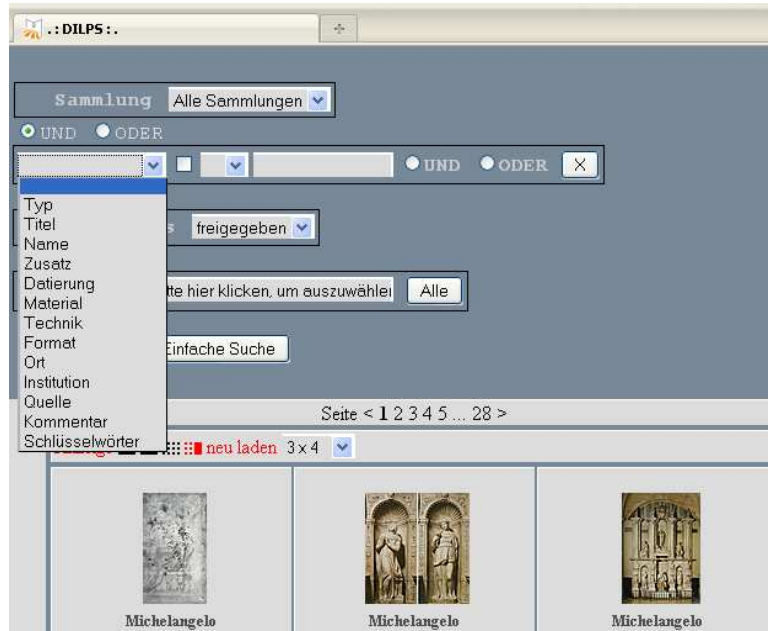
.: DILPS :.

Sammlung Alle Sammlungen

UND ODER

UND ODER X

Typ
Titel
Name
Zusatz
Datierung
Material
Technik
Format
Ort
Institution
Quelle
Kommentar
Schlüsselwörter

s freigegeben

tte hier klicken, um auszuwählen Alle

Einfache Suche

Seite < 1 2 3 4 5 ... 28 >

neu laden 3 x 4

Michelangelo

Michelangelo

Michelangelo